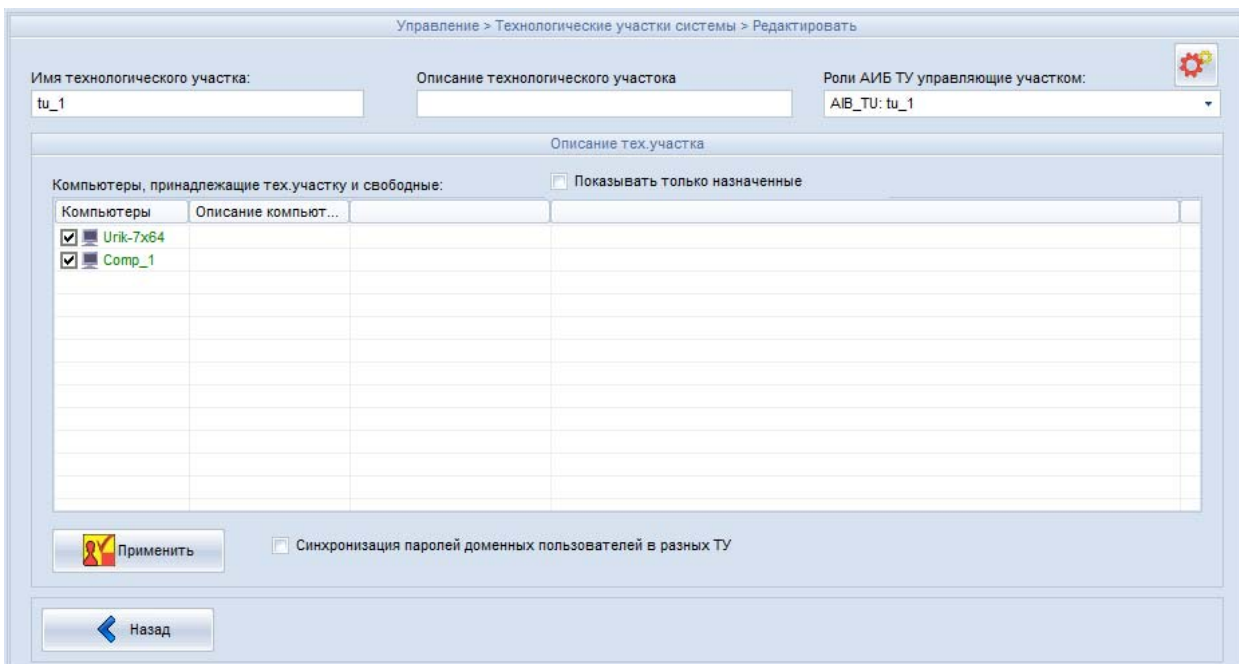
Управление > Технологические участки системы > Редактировать

Имя технологического участка:
tu_1

Описание технологического участока

Роли АИБ ТУ управляющие участком:
AIB_TU: tu_1

Описание тех.участка

Компьютеры, принадлежащие тех.участку и свободные:

Показывать только назначенные

| Компьютеры | Описание компьют... | | |
|---|---|---|---|
| Urik-7x64 | | | |
| Comp_1 | | | |

Применить

Синхронизация паролей доменных пользователей в разных ТУ

Назад